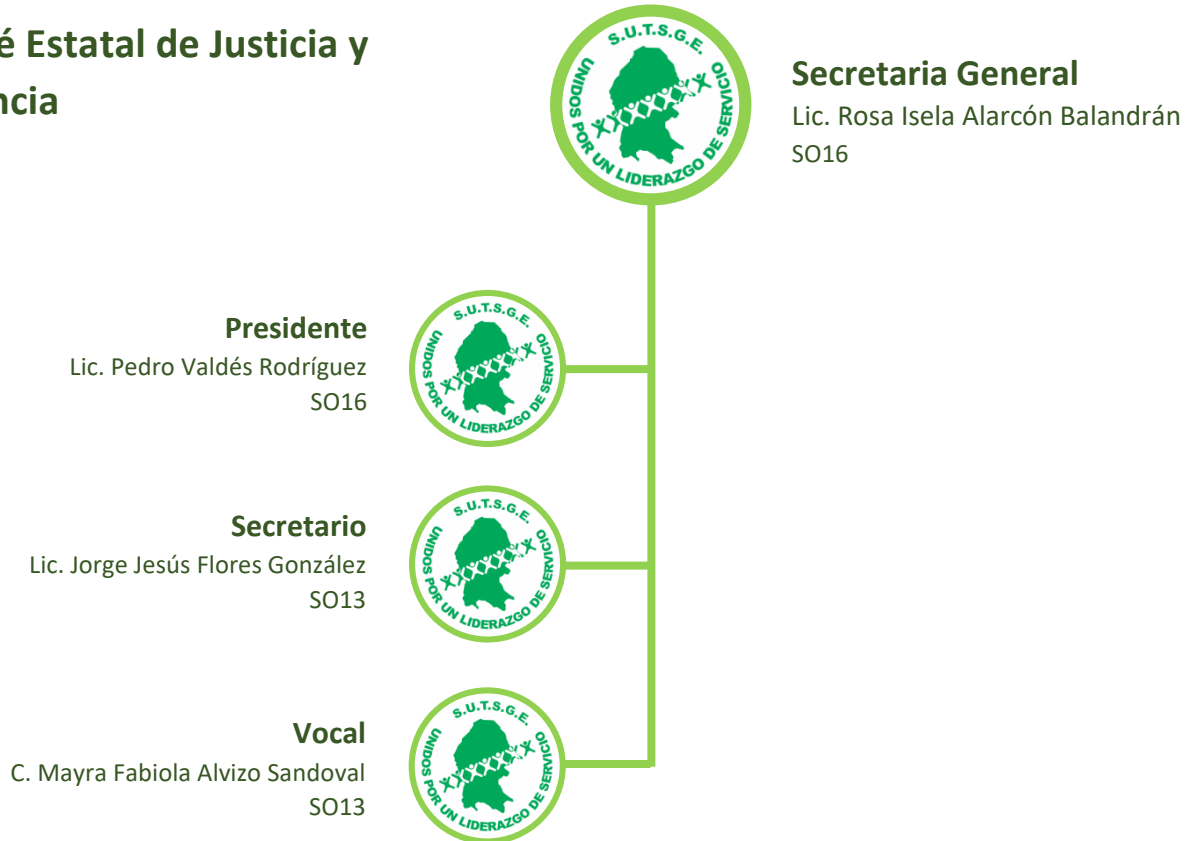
é Estatal de Justicia y
ncia

S.U.T.S.G.E.
UNIDOS POR UN LIDERAZGO DE SERVICIO

Secretaria General
Lic. Rosa Isela Alarcón Balandrán
SO16

Presidente
Lic. Pedro Valdés Rodríguez
SO16

S.U.T.S.G.E.
UNIDOS POR UN LIDERAZGO DE SERVICIO

Secretario
Lic. Jorge Jesús Flores González
SO13

S.U.T.S.G.E.
UNIDOS POR UN LIDERAZGO DE SERVICIO

Vocal
C. Mayra Fabiola Alvizo Sandoval
SO13

S.U.T.S.G.E.
UNIDOS POR UN LIDERAZGO DE SERVICIO